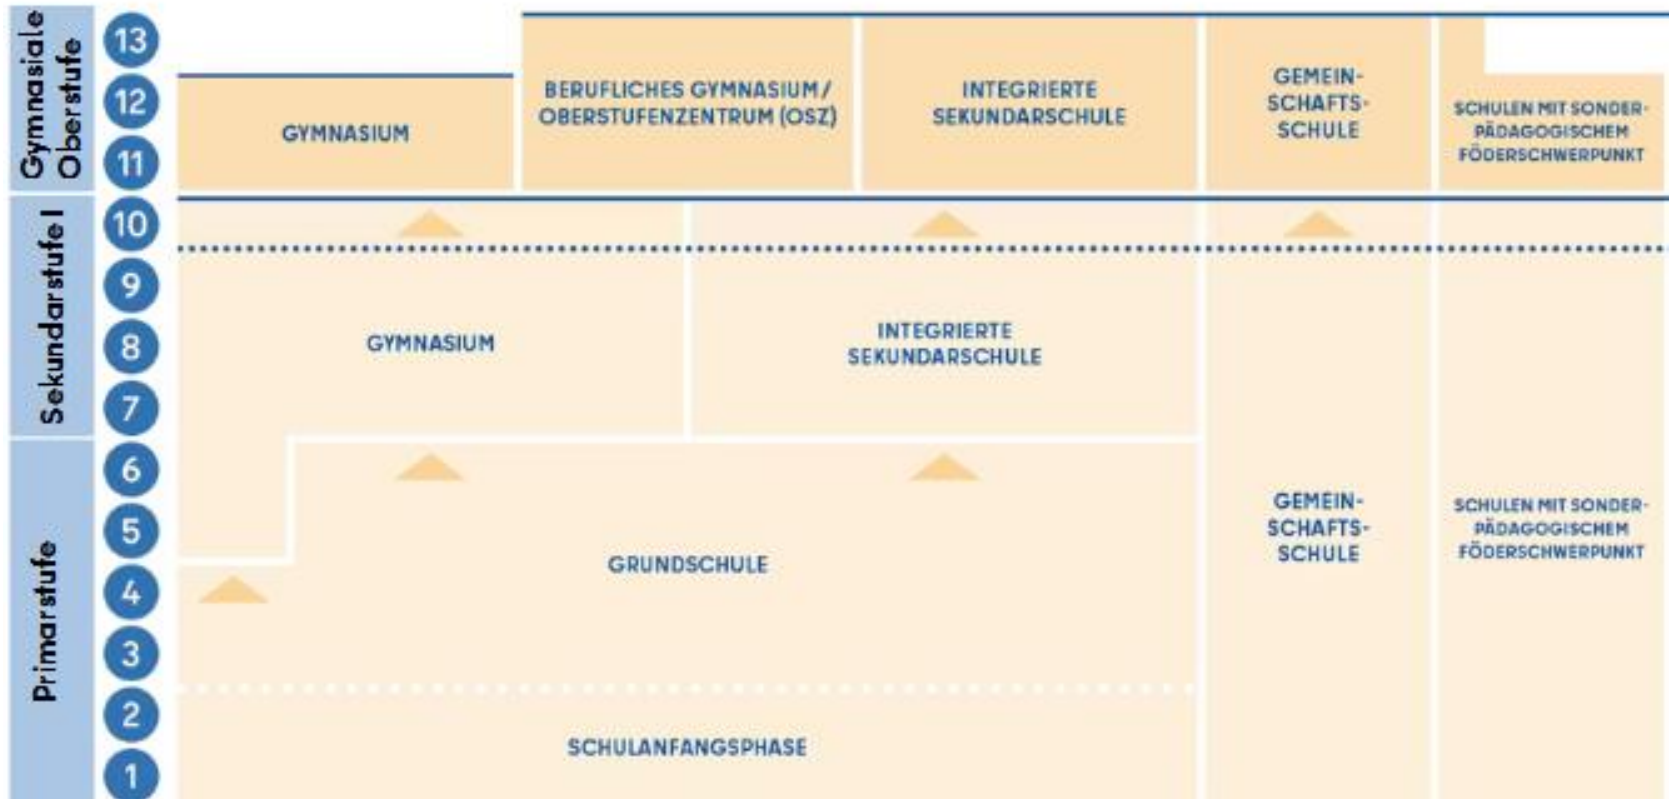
Gymnasiale Oberstufe

Sekundarstufe I

Primarstufe

13
12
11
10
9
8
7
6
5
4
3
2
1

GYMNASIUM

BERUFLICHES GYMNASIUM / OBERSTUFENZENTRUM (OSZ)

INTEGRIERTE SEKUNDARSCHULE

GEMEIN-SCHAFTS-SCHULE

SCHULEN MIT SONDER-PÄDAGOGISCHEM FÖDERSCHWERPUNKT

GYMNASIUM

INTEGRIERTE SEKUNDARSCHULE

GRUNDSCHULE

GEMEIN-SCHAFTS-SCHULE

SCHULEN MIT SONDER-PÄDAGOGISCHEM FÖDERSCHWERPUNKT

SCHULANFANGSPHASE